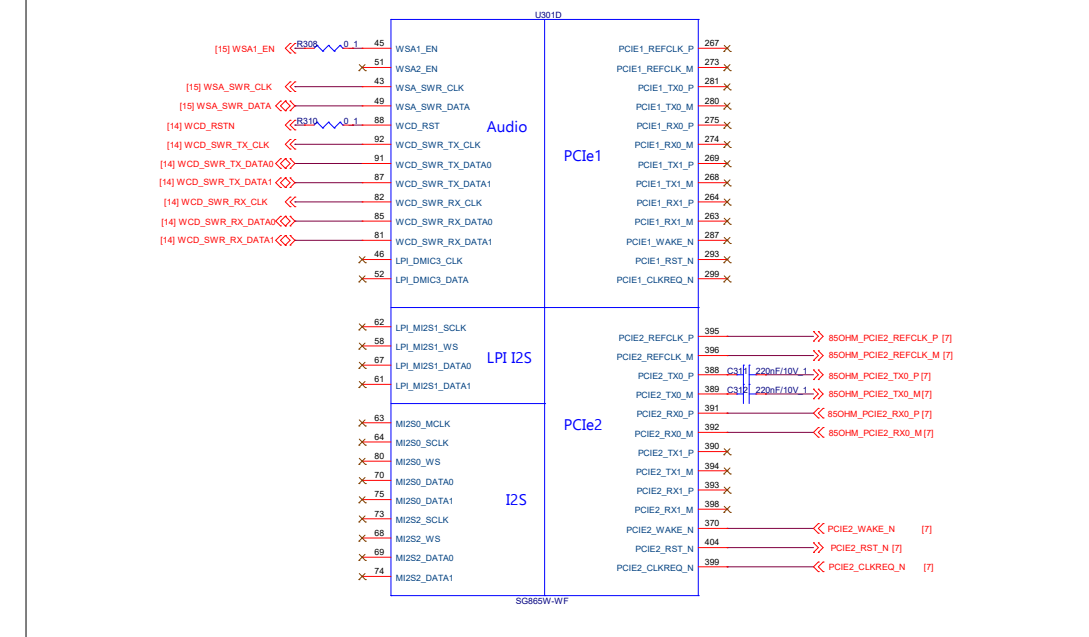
U301D

[15] WSA1_EN R308 0 1 45 WSA1_EN
51 WSA2_EN
[15] WSA_SWR_CLK 43 WSA_SWR_CLK
[15] WSA_SWR_DATA 49 WSA_SWR_DATA
[14] WCD_RSTN R310 0 1 88 WCD_RST
[14] WCD_SWR_TX_CLK 92 WCD_SWR_TX_CLK
[14] WCD_SWR_TX_DATA0 91 WCD_SWR_TX_DATA0
[14] WCD_SWR_TX_DATA1 87 WCD_SWR_TX_DATA1
[14] WCD_SWR_RX_CLK 82 WCD_SWR_RX_CLK
[14] WCD_SWR_RX_DATA0 85 WCD_SWR_RX_DATA0
[14] WCD_SWR_RX_DATA1 81 WCD_SWR_RX_DATA1
46 LPI_DMIC3_CLK
52 LPI_DMIC3_DATA

Audio

PCIe1

PCIE1_REFCLK_P 267
PCIE1_REFCLK_M 273
PCIE1_TX0_P 281
PCIE1_TX0_M 280
PCIE1_RX0_P 275
PCIE1_RX0_M 274
PCIE1_TX1_P 269
PCIE1_TX1_M 268
PCIE1_RX1_P 264
PCIE1_RX1_M 263
PCIE1_WAKE_N 287
PCIE1_RST_N 293
PCIE1_CLKREQ_N 299

62 LPI_MI2S1_SCLK
58 LPI_MI2S1_WS
67 LPI_MI2S1_DATA0
61 LPI_MI2S1_DATA1

LPI I2S

63 MI2S0_MCLK
64 MI2S0_SCLK
80 MI2S0_WS
70 MI2S0_DATA0
75 MI2S0_DATA1
73 MI2S2_SCLK
68 MI2S2_WS
69 MI2S2_DATA0
74 MI2S2_DATA1

I2S

PCIe2

PCIE2_REFCLK_P 395 85OHM_PCIE2_REFCLK_P [7]
PCIE2_REFCLK_M 396 85OHM_PCIE2_REFCLK_M [7]
PCIE2_TX0_P 388 C311 220nF/10V_1 85OHM_PCIE2_TX0_P [7]
PCIE2_TX0_M 389 C312 220nF/10V_1 85OHM_PCIE2_TX0_M [7]
PCIE2_RX0_P 391 85OHM_PCIE2_RX0_P [7]
PCIE2_RX0_M 392 85OHM_PCIE2_RX0_M [7]
PCIE2_TX1_P 390
PCIE2_TX1_M 394
PCIE2_RX1_P 393
PCIE2_RX1_M 398
PCIE2_WAKE_N 370 PCIE2_WAKE_N [7]
PCIE2_RST_N 404 PCIE2_RST_N [7]
PCIE2_CLKREQ_N 399 PCIE2_CLKREQ_N [7]

SG865W-WF